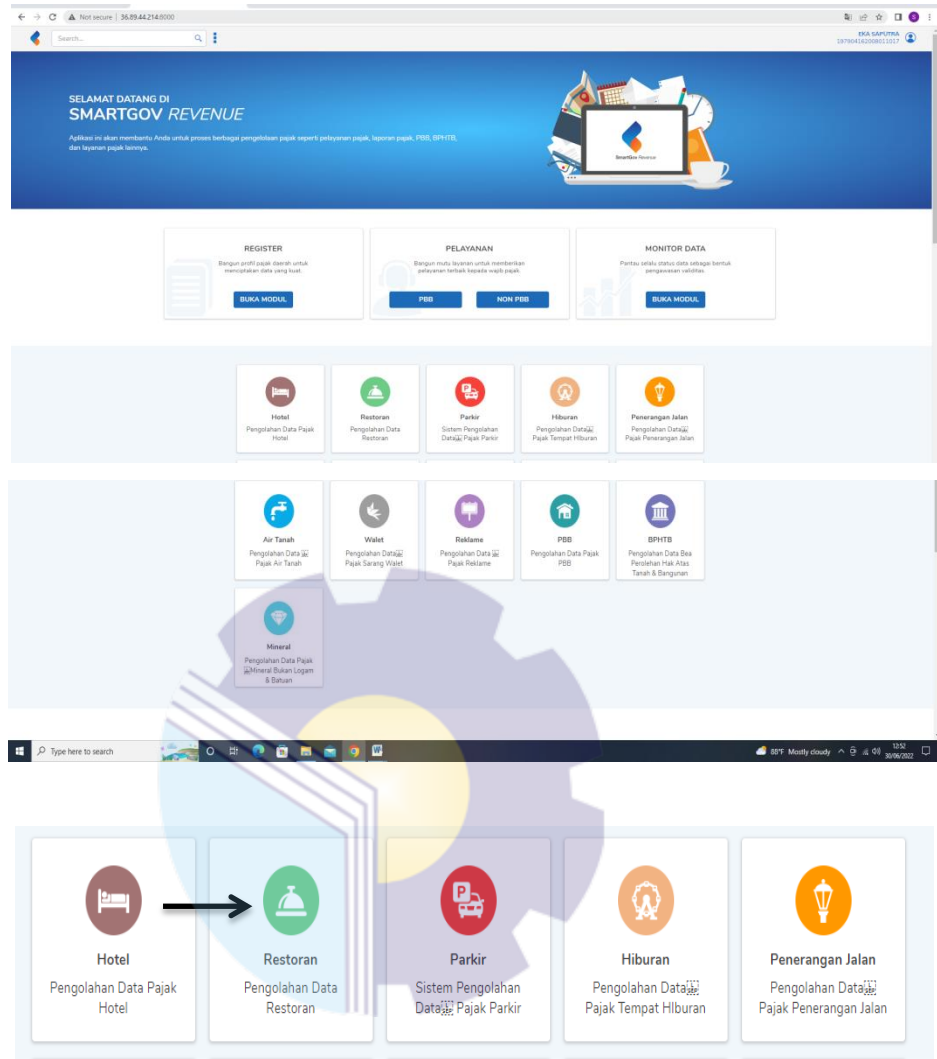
Not secure | 36.89.44.214:8000

Search...

EKA SAPUTRA
197904182008011017

SELAMAT DATANG DI
SMARTGOV REVENUE

Aplikasi ini akan membantu Anda untuk proses berbagai pengelolaan pajak seperti pelayanan pajak, laporan pajak, PBB, BPHTB, dan layanan pajak lainnya.

SmartGov Revenue

REGISTER
Bangun profil pajak daerah untuk menciptakan data yang kuat.
BUKA MODUL

PELAYANAN
Bangun mutu layanan untuk memberikan pelayanan terbaik kepada wajib pajak.
PBB
NON PBB

MONITOR DATA
Pantau selalu status data sebagai bentuk pengawasan validitas.
BUKA MODUL

Hotel
Pengolahan Data Pajak Hotel

Restoran
Pengolahan Data Restoran

Parkir
Sistem Pengolahan Data Pajak Parkir

Hiburan
Pengolahan Data Pajak Tempat HIburan

Penerangan Jalan
Pengolahan Data Pajak Penerangan Jalan

Air Tanah
Pengolahan Data Pajak Air Tanah

Walet
Pengolahan Data Pajak Sarang Walet

Reklame
Pengolahan Data Pajak Reklame

PBB
Pengolahan Data Pajak PBB

BPHTB
Pengolahan Data Bea Perolehan Hak Atas Tanah & Bangunan

Mineral
Pengolahan Data Pajak Mineral Bukan Logam & Batuan

Type here to search
88°F Mostly cloudy
12:52
30/06/2022

Hotel
Pengolahan Data Pajak Hotel

Restoran
Pengolahan Data Restoran

Parkir
Sistem Pengolahan Data Pajak Parkir

Hiburan
Pengolahan Data Pajak Tempat HIburan

Penerangan Jalan
Pengolahan Data Pajak Penerangan Jalan